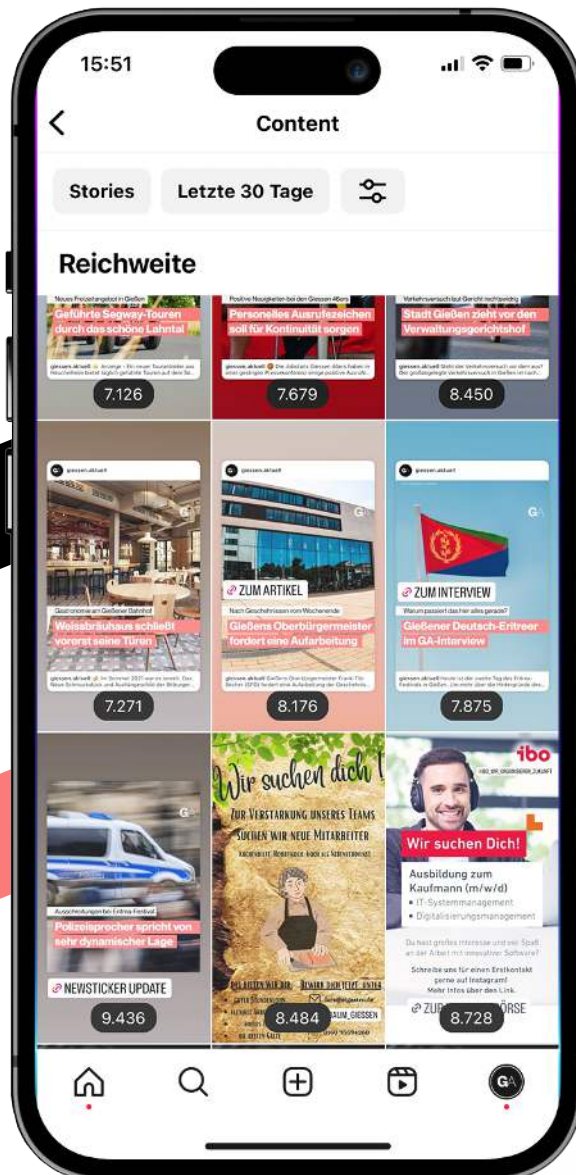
15:51

Content

Stories

Letzte 30 Tage

Reichweite

Neues Freizeitangebot in Gießen

Geführte Segway-Touren durch das schöne Lahntal

giessen.aktuell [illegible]

7.126

Positive Neuigkeiten bei den Giessen 46ers

Personelles Ausrufezeichen soll für Kontinuität sorgen

giessen.aktuell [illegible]

7.679

Verkehrsversuch laut Gericht rechtswidrig

Stadt Gießen zieht vor den Verwaltungsgerichtshof

giessen.aktuell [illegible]

8.450

giessen.aktuell

Gastronomie am Gießener Bahnhof

Weissbräuhaus schließt vorerst seine Türen

giessen.aktuell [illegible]

7.271

giessen.aktuell

ZUM ARTIKEL

Nach Geschehnissen vom Wochenende

Gießens Oberbürgermeister fordert eine Aufarbeitung

giessen.aktuell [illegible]

8.176

giessen.aktuell

GA

ZUM INTERVIEW

Warum passiert das hier alles gerade?

Gießener Deutsch-Eritreer im GA-Interview

giessen.aktuell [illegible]

7.875

GA

Ausschreitungen bei Eritrea-Festival

Polizeisprecher spricht von sehr dynamischer Lage

NEWSTICKER UPDATE

9.436

Wir suchen dich!

ZUR VERSTÄRKUNG UNSERES TEAMS SUCHEN WIR NEUE MITARBEITER

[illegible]

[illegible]

8.484

ibo

Wir suchen Dich!

Ausbildung zum Kaufmann (m/w/d)

• IT-Systemmanagement

• Digitalisierungsmanagement

Du hast großes Interesse und viel Spaß an der Arbeit mit innovativer Software?

Schreibe uns für einen Erstkontakt gerne auf Instagram! Mehr Infos über den Link.

ZUR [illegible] BÖRSE

8.728

GA